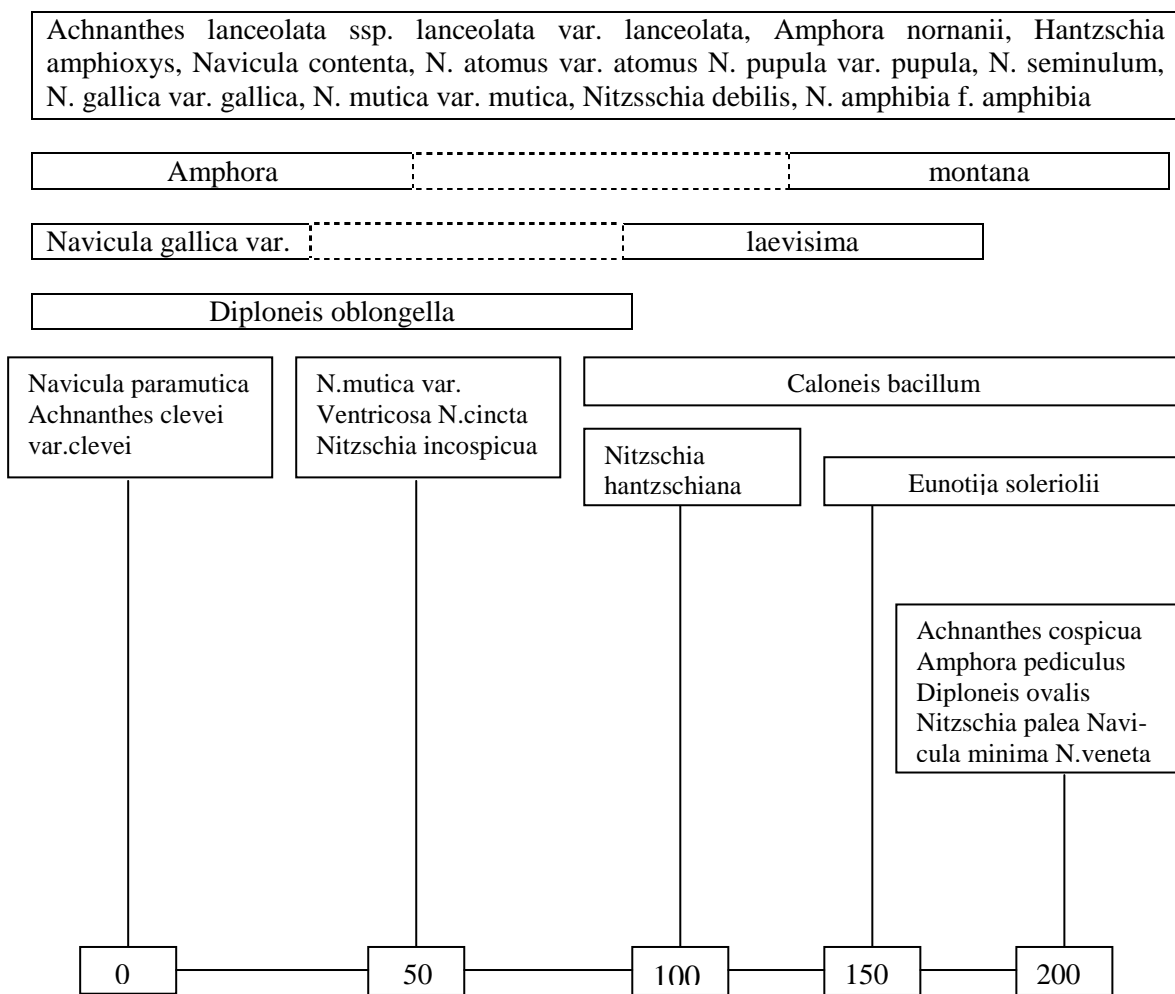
Achnanthes lanceolata ssp. lanceolata var. lanceolata, Amphora nornanii, Hantzschia amphioxys, Navicula contenta, N. atomus var. atomus N. pupula var. pupula, N. seminulum, N. gallica var. gallica, N. mutica var. mutica, Nitzsschia debilis, N. amphibia f. amphibia

Amphora

montana

Navicula gallica var.

laevisima

Diploneis oblongella

Navicula paramutica Achnanthes clevei var.clevei

N.mutica var. Ventricosa N.cincta Nitzschia incospicua

Caloneis bacillum

Nitzschia hantzschiana

Eunotija soleriolii

Achnanthes cospicua Amphora pediculus Diploneis ovalis Nitzschia palea Navicula minima N.veneta

0

50

100

150

200